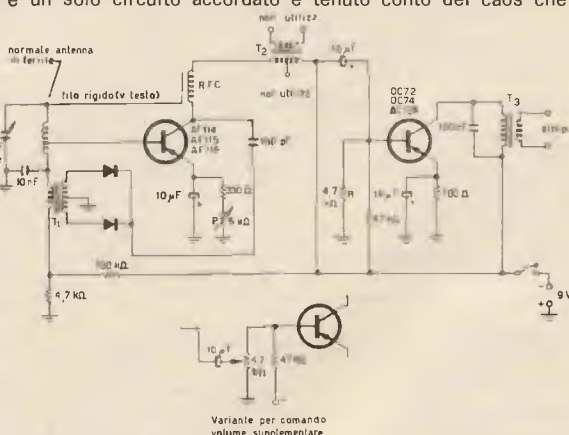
e un solo circuito accordato e tenuto conto del caos che

normale antenna in ferrite

filo rigido (v. testo)

RFC

$T_2$

non utilizz.

non utilizz.

10 µF

AF114
AF115
AF116

100 pF

10 µF

330 Ω

P 2,5 kΩ

10 nF

$T_1$

100 kΩ

4,7 kΩ

OC72
OC74
AC128

4,7 kΩ

10 µF

47 kΩ

100 Ω

100 nF

$T_3$

altop.

9 V

10 µF

4,7 kΩ

4,7 kΩ

Variante per comando volume supplementare